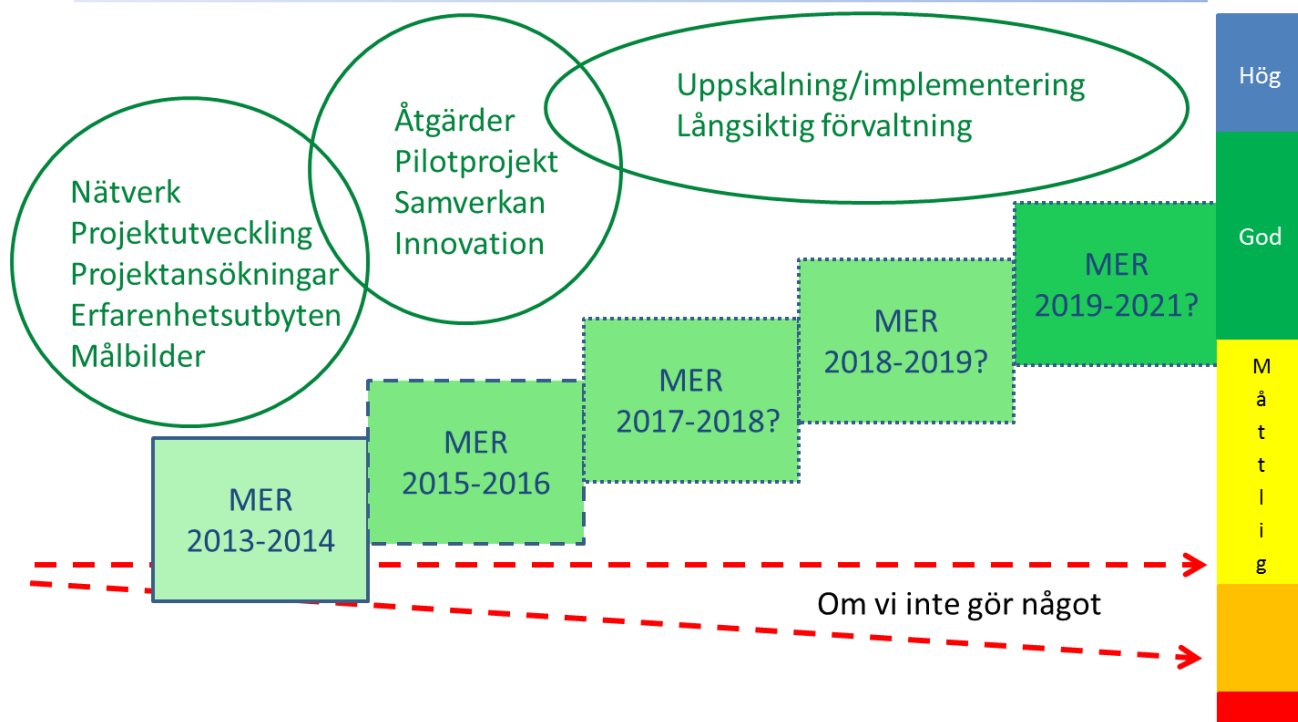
Uppskalning/implementering
Långsiktig förvaltning

Åtgärder
Pilotprojekt
Samverkan
Innovation

Nätverk
Projektutveckling
Projektansökningar
Erfarenhetsutbyten
Målbilder

MER
2013-2014

MER
2015-2016

MER
2017-2018?

MER
2018-2019?

MER
2019-2021?

Om vi inte gör något

Hög

God

Måttlig